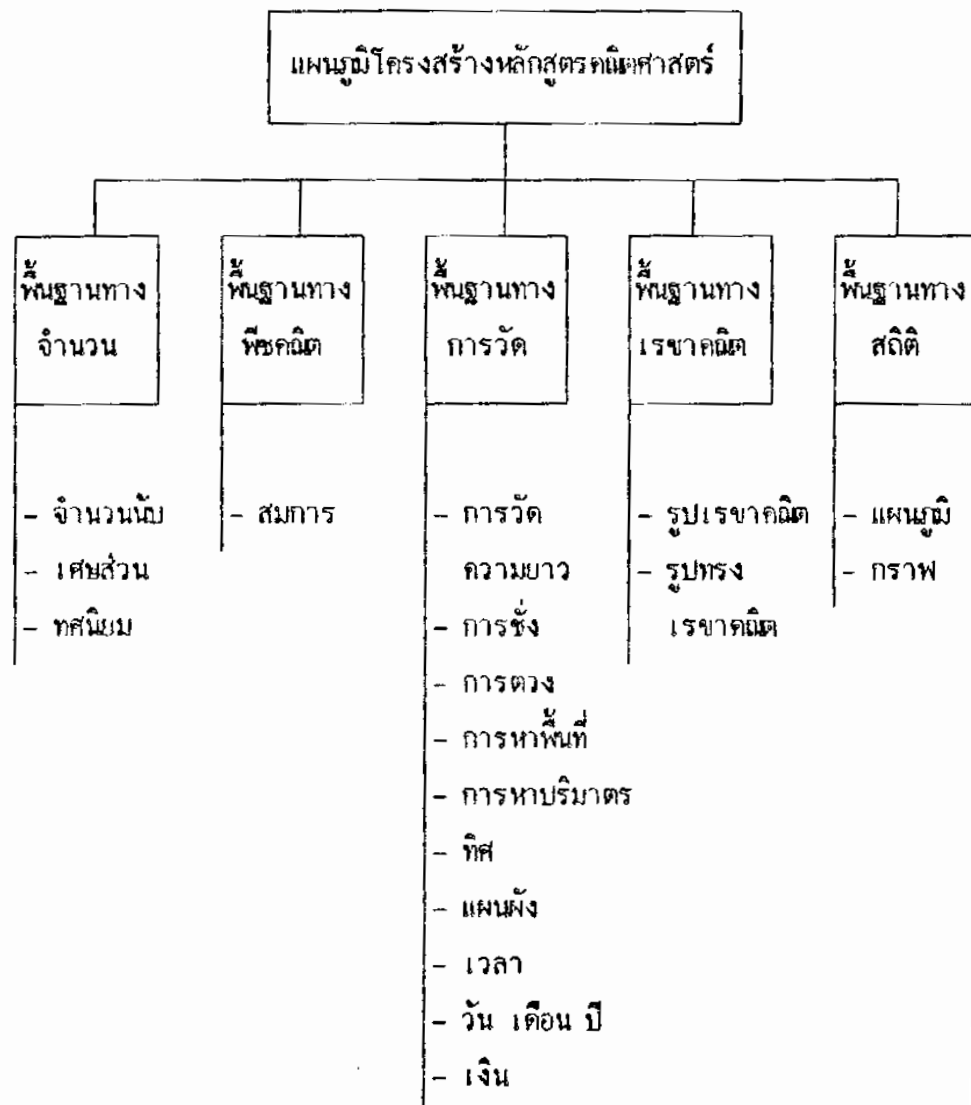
แผนภูมิโครงสร้างหลักสูตรคณิตศาสตร์

พื้นฐานทาง จำนวน

- จำนวนนับ
- เศษส่วน
- ทศนิยม

พื้นฐานทาง พีชคณิต

- สมการ

พื้นฐานทาง การวัด

- การวัดความยาว
- การชั่ง
- การตวง
- การหาพื้นที่
- การหาปริมาตร
- ทิศ
- แผนผัง
- เวลา
- วัน เดือน ปี
- เงิน

พื้นฐานทาง เรขาคณิต

- รูปเรขาคณิต
- รูปทรงเรขาคณิต

พื้นฐานทาง สถิติ

- แผนภูมิ
- กราฟ